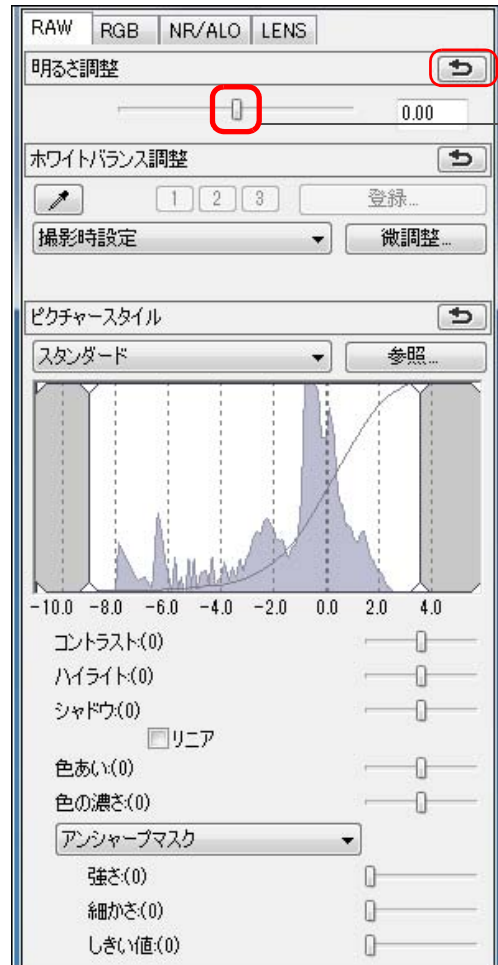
RAW RGB NR/ALO LENS

明るさ調整

0.00

ホワイトバランス調整

1 2 3 登録...

撮影時設定

微調整...

ピクチャースタイル

スタンダード

参照...

-10.0 -8.0 -6.0 -4.0 -2.0 0.0 2.0 4.0

コントラスト:(0)

ハイライト:(0)

シャドウ:(0)

リニア

色あい:(0)

色の濃さ:(0)

アンシャープマスク

強さ:(0)

細かさ:(0)

しきい値:(0)